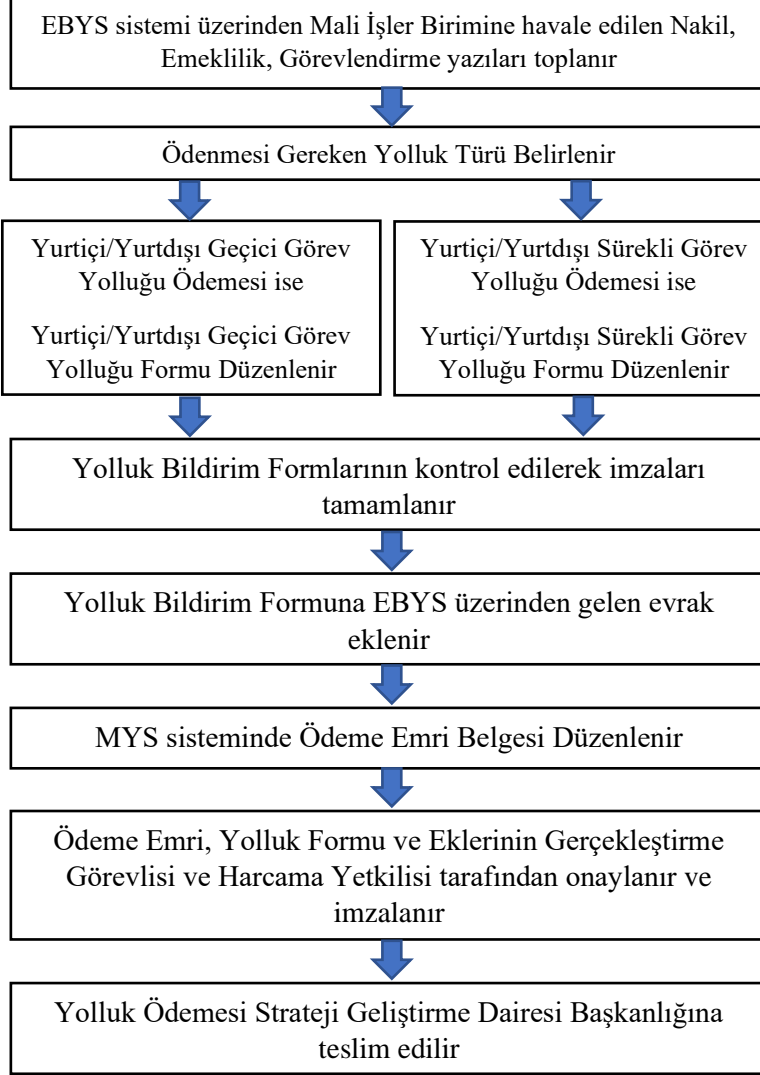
EBYS sistemi üzerinden Mali İşler Birimine havale edilen Nakil, Emeklilik, Görevlendirme yazıları toplanır

Ödenmesi Gereken Yolluk Türü Belirlenir

Yurtiçi/Yurtdışı Geçici Görev Yolluğu Ödemesi ise

Yurtiçi/Yurtdışı Geçici Görev Yolluğu Formu Düzenlenir

Yurtiçi/Yurtdışı Sürekli Görev Yolluğu Ödemesi ise

Yurtiçi/Yurtdışı Sürekli Görev Yolluğu Formu Düzenlenir

Yolluk Bildirim Formlarının kontrol edilerek imzaları tamamlanır

Yolluk Bildirim Formuna EBYS üzerinden gelen evrak eklenir

MYS sisteminde Ödeme Emri Belgesi Düzenlenir

Ödeme Emri, Yolluk Formu ve Eklerinin Gerçekleştirme Görevlisi ve Harcama Yetkilisi tarafından onaylanır ve imzalanır

Yolluk Ödemesi Strateji Geliştirme Dairesi Başkanlığına teslim edilir